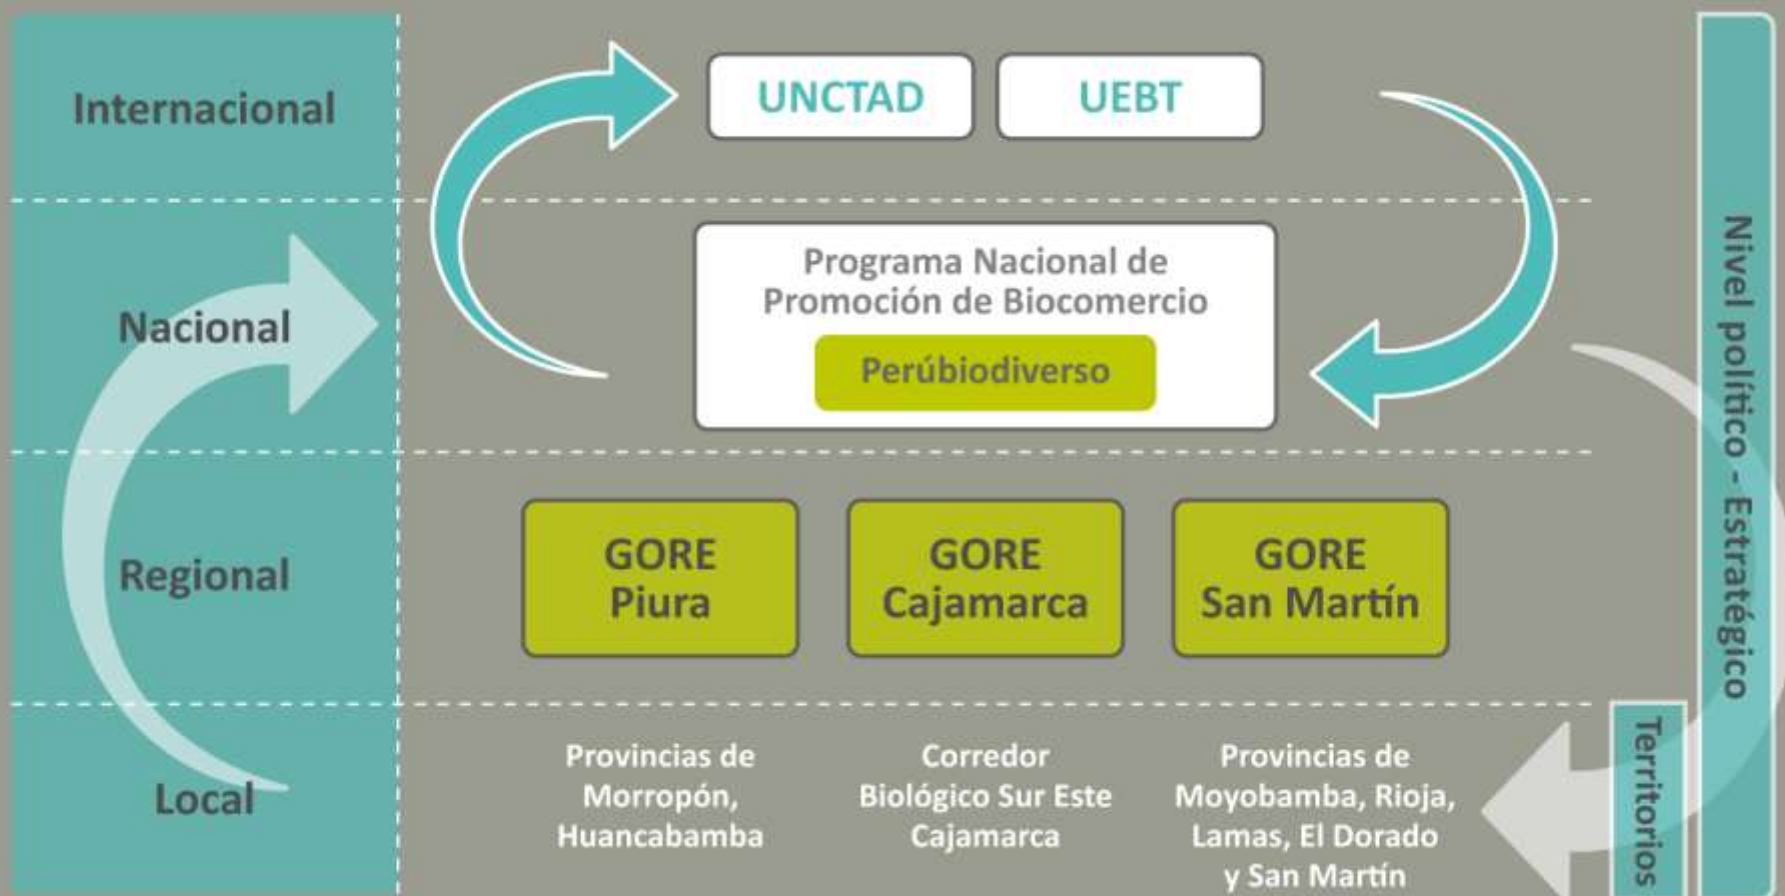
Internacional

Nacional

Regional

Local

UNCTAD

UEBT

Programa Nacional de Promoción de Biocomercio

Perúbiodiverso

GORE Piura

GORE Cajamarca

GORE San Martín

Provincias de Morropón, Huancabamba

Corredor Biológico Sur Este Cajamarca

Provincias de Moyobamba, Rioja, Lamas, El Dorado y San Martín

Nivel político - Estratégico

Territorios